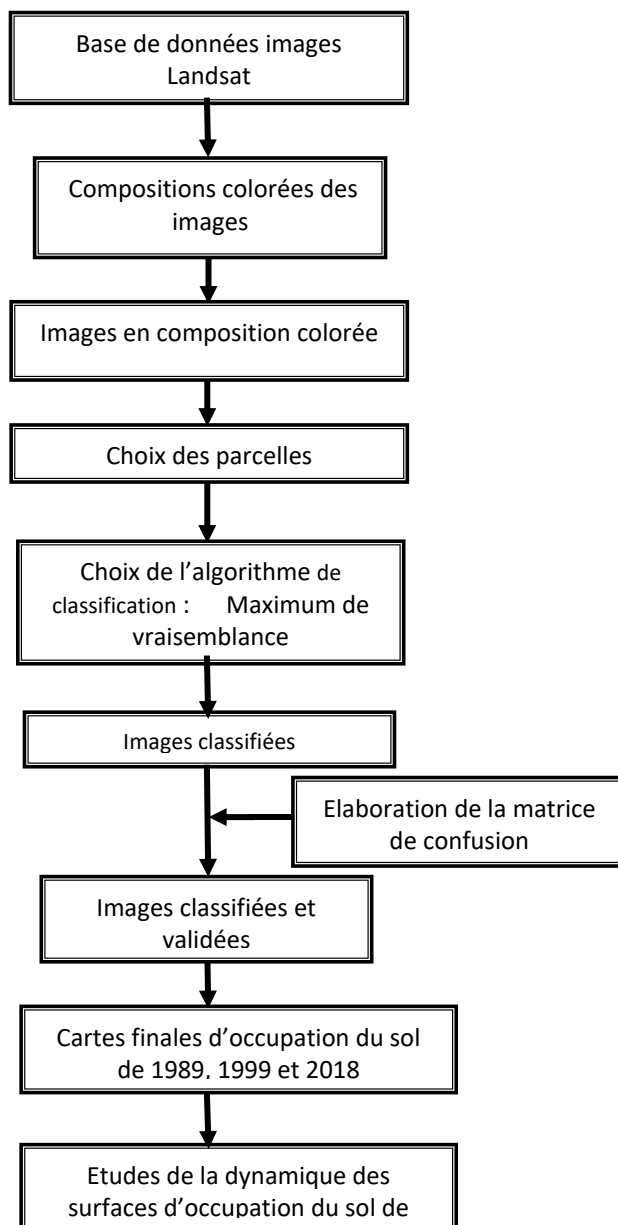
Base de données images Landsat

Compositions colorées des images

Images en composition colorée

Choix des parcelles

Choix de l'algorithme de classification : Maximum de vraisemblance

Images classifiées

Elaboration de la matrice de confusion

Images classifiées et validées

Cartes finales d'occupation du sol de 1989, 1999 et 2018

Etudes de la dynamique des surfaces d'occupation du sol de